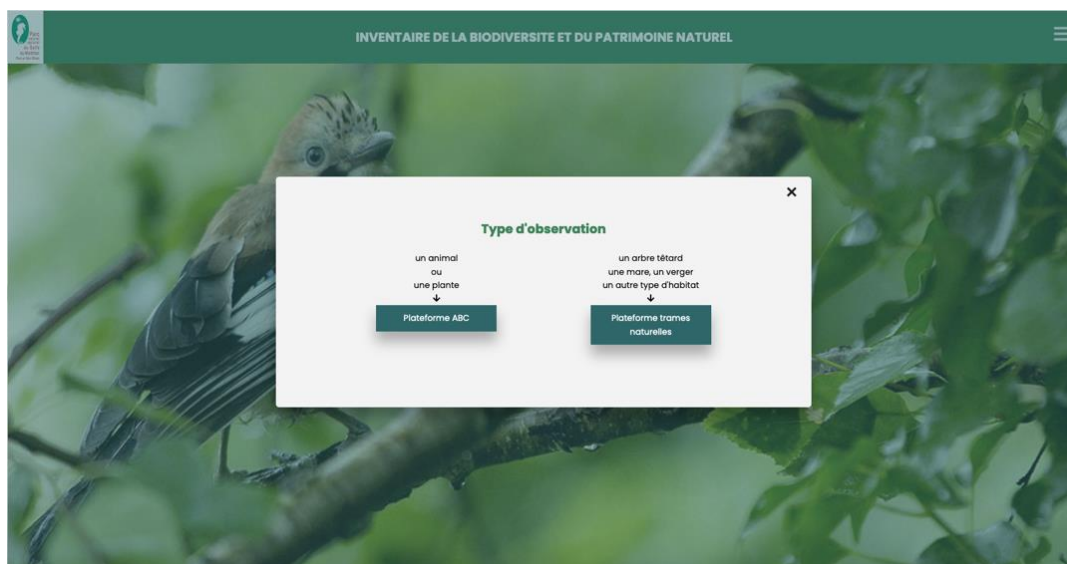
INVENTAIRE DE LA BIODIVERSITE ET DU PATRIMOINE NATUREL

×

Type d'observation

un animal
ou
une plante
↓

Plateforme ABC

un arbre têtard
une mare, un verger
un autre type d'habitat
↓

Plateforme trames naturelles